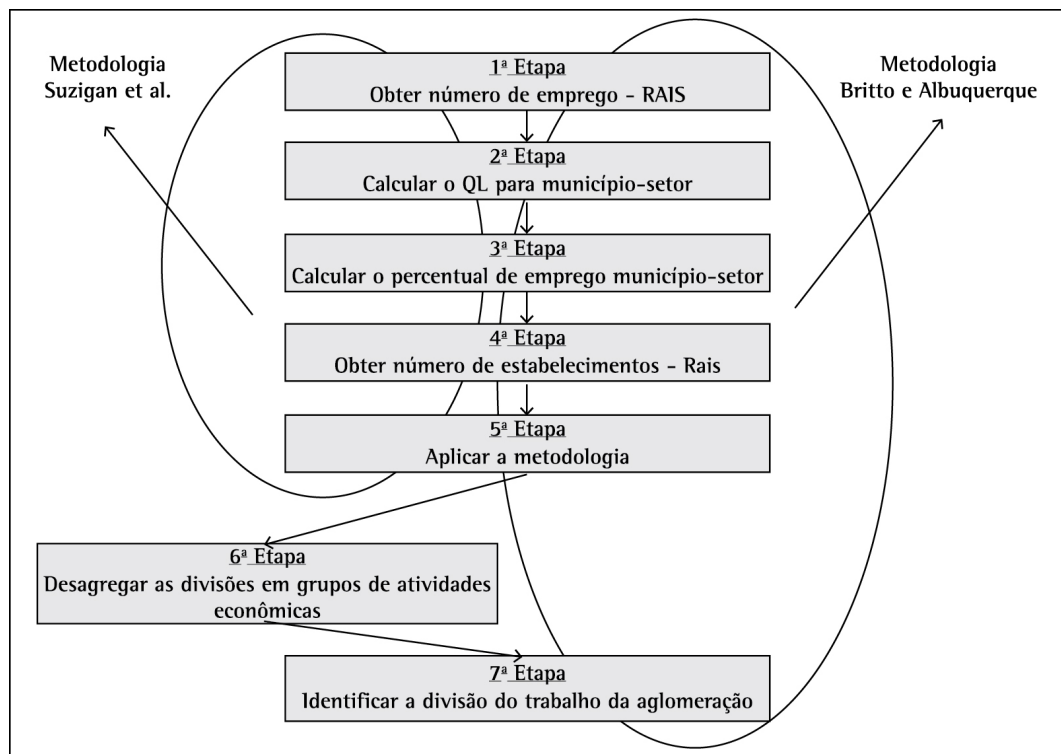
Metodologia Suzigan et al.

Metodologia Britto e Albuquerque

1ª Etapa
Obter número de emprego - RAIS

2ª Etapa
Calcular o QL para município-setor

3ª Etapa
Calcular o percentual de emprego município-setor

4ª Etapa
Obter número de estabelecimentos - Rais

5ª Etapa
Aplicar a metodologia

6ª Etapa
Desagregar as divisões em grupos de atividades econômicas

7ª Etapa
Identificar a divisão do trabalho da aglomeração